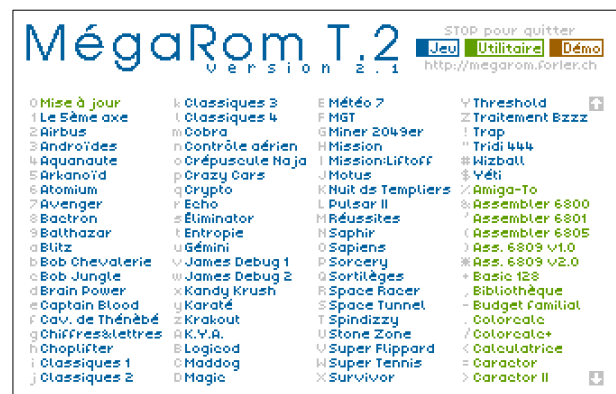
MégaRom T.2
version 2.1

STOP pour quitter
Jeu Utilitaire Démo
http://megarom.forler.ch

0 Mise à jour
1 Le 5ème axe
2 Airbus
3 Androïdes
4 Aquanaute
5 Arkanoïd
6 Atomium
7 Avenger
8 Bactron
9 Balthazar
a Blitz
b Bob Chevalerie
c Bob Jungle
d Brain Power
e Captain Blood
f Cav. de Thénèbé
g Chiffres&Lettres
h Choplifter
i Classiques 1
j Classiques 2

k Classiques 3
l Classiques 4
m Cobra
n Contrôle aérien
o Crépuscule Naja
p Crazy Cars
q Crypto
r Echo
s Éliminator
t Entropie
u Gémini
v James Debug 1
w James Debug 2
x Kandy Krush
y Karaté
z Krakout
A K.Y.A.
B Logicod
C Maddog
D Magic

E Météo 7
F MGT
G Miner 2049er
H Mission
I Mission:Liftoff
J Motus
K Nuit des Templiers
L Pulsar II
M Réussites
N Saphir
O Sapiens
P Sorcery
Q Sortilèges
R Space Racer
S Space Tunnel
T Spindizzy
U Stone Zone
V Super Flippard
W Super Tennis
X Survivor

Y Threshold
Z Traitement Bzzz
! Trap
" Tridi 444
# Wizball
$ Yéti
% Amiga-To
& Assembler 6800
' Assembler 6801
( Assembler 6805
) Ass. 6809 v1.0
* Ass. 6809 v2.0
+ Basic 128
, Bibliothèque
- Budget Familial
. Colorcalc
/ Colorcalc+
< Calculatrice
= Caractor
> Caractor II